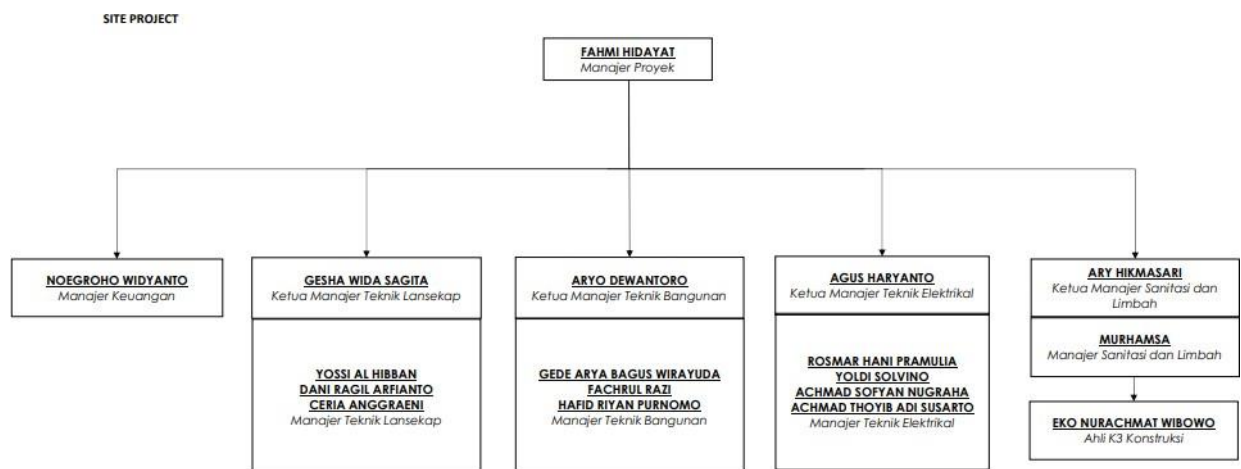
SITE PROJECT

FAHMI HIDAYAT
Manajer Proyek

NOEGROHO WIDYANTO
Manajer Keuangan

GESHA WIDA SAGITA
Ketua Manajer Teknik Lansekap

YOSSI AL HIBBAN
DANI RAGIL ARFIANTO
CERIA ANGGRAENI
Manajer Teknik Lansekap

ARYO DEWANTORO
Ketua Manajer Teknik Bangunan

GEDE ARYA BAGUS WIRAYUDA
FACHRUL RAZI
HAFID RIYAN PURNOMO
Manajer Teknik Bangunan

AGUS HARYANTO
Ketua Manajer Teknik Elektrikal

ROSMAR HANI PRAMULIA
YOLDI SOLVINO
ACHMAD SOFYAN NUGRAHA
ACHMAD THOYIB ADI SUSARTO
Manajer Teknik Elektrikal

ARY HIKMASARI
Ketua Manajer Sanitasi dan Limbah

MURHAMSA
Manajer Sanitasi dan Limbah

EKO NURACHMAT WIBOWO
Ahli K3 Konstruksi